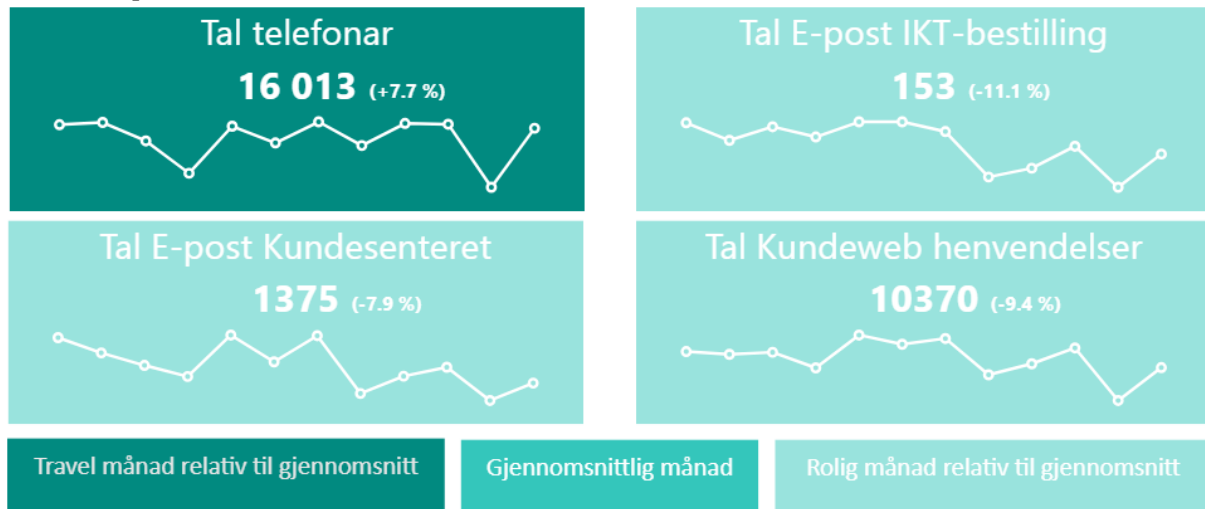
Tal telefonar

16 013 (+7.7 %)

Tal E-post IKT-bestilling

153 (-11.1 %)

Tal E-post Kundesenteret

1375 (-7.9 %)

Tal Kundeweb henvendelser

10370 (-9.4 %)

Travel månad relativ til gjennomsnitt

Gjennomsnittlig månad

Rolig månad relativ til gjennomsnitt